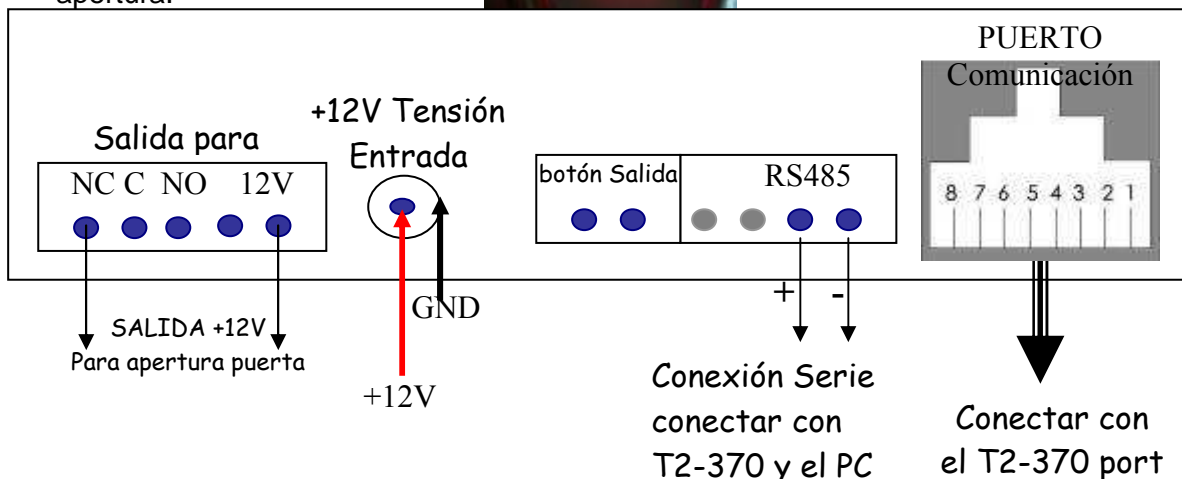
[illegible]

PUERTO Comunicación

+12V Tensión Entrada

Salida para

NC C NO 12V

botón Salida

RS485

8 7 6 5 4 3 2 1

+ -

GND

SALIDA +12V
Para apertura puerta

+12V

Conexión Serie
conectar con
T2-370 y el PC

Conectar con
el T2-370 port